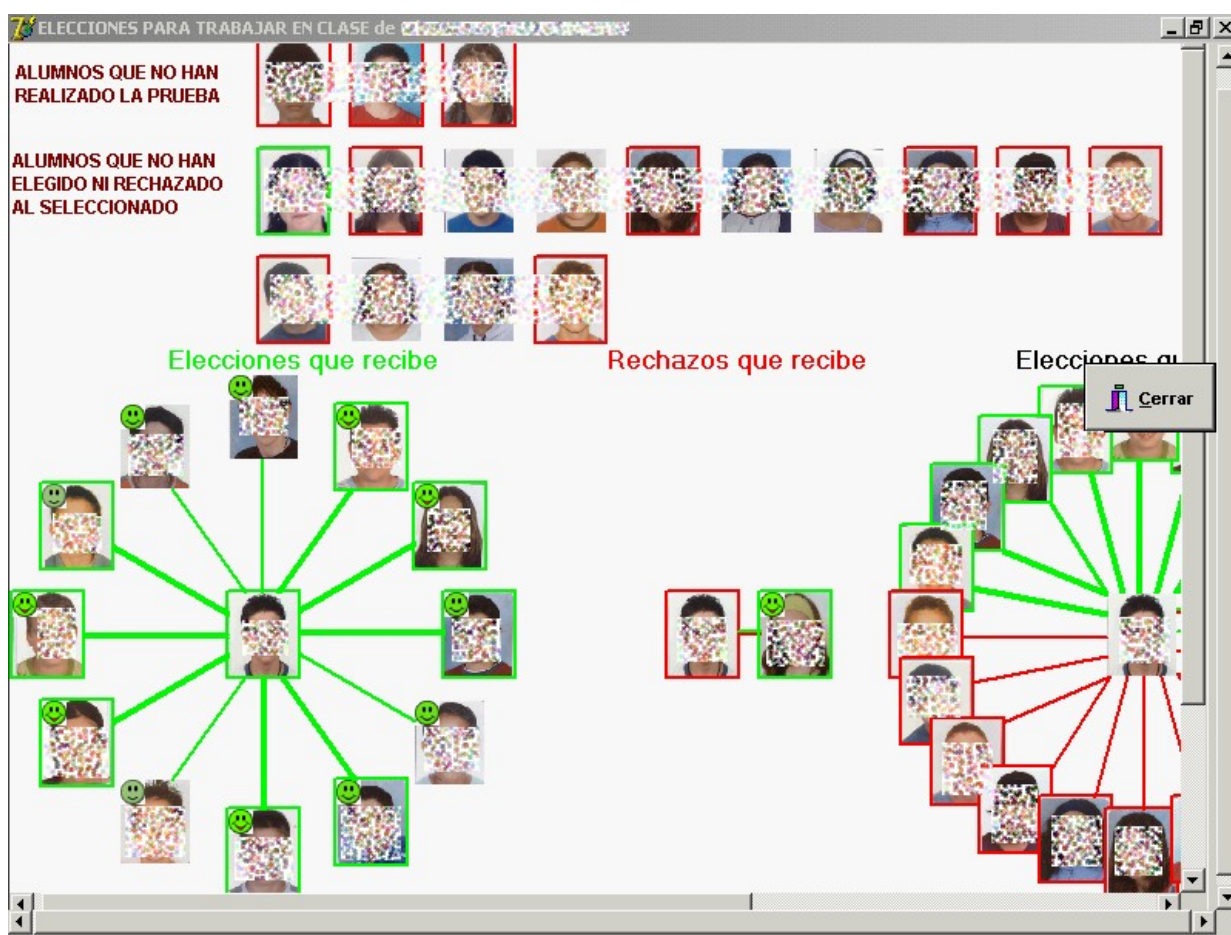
ELECCIONES PARA TRABAJAR EN CLASE de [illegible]

ALUMNOS QUE NO HAN REALIZADO LA PRUEBA

ALUMNOS QUE NO HAN ELEGIDO NI RECHAZADO AL SELECCIONADO

Elecciones que recibe

Rechazos que recibe

Elecciones qu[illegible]

Cerrar